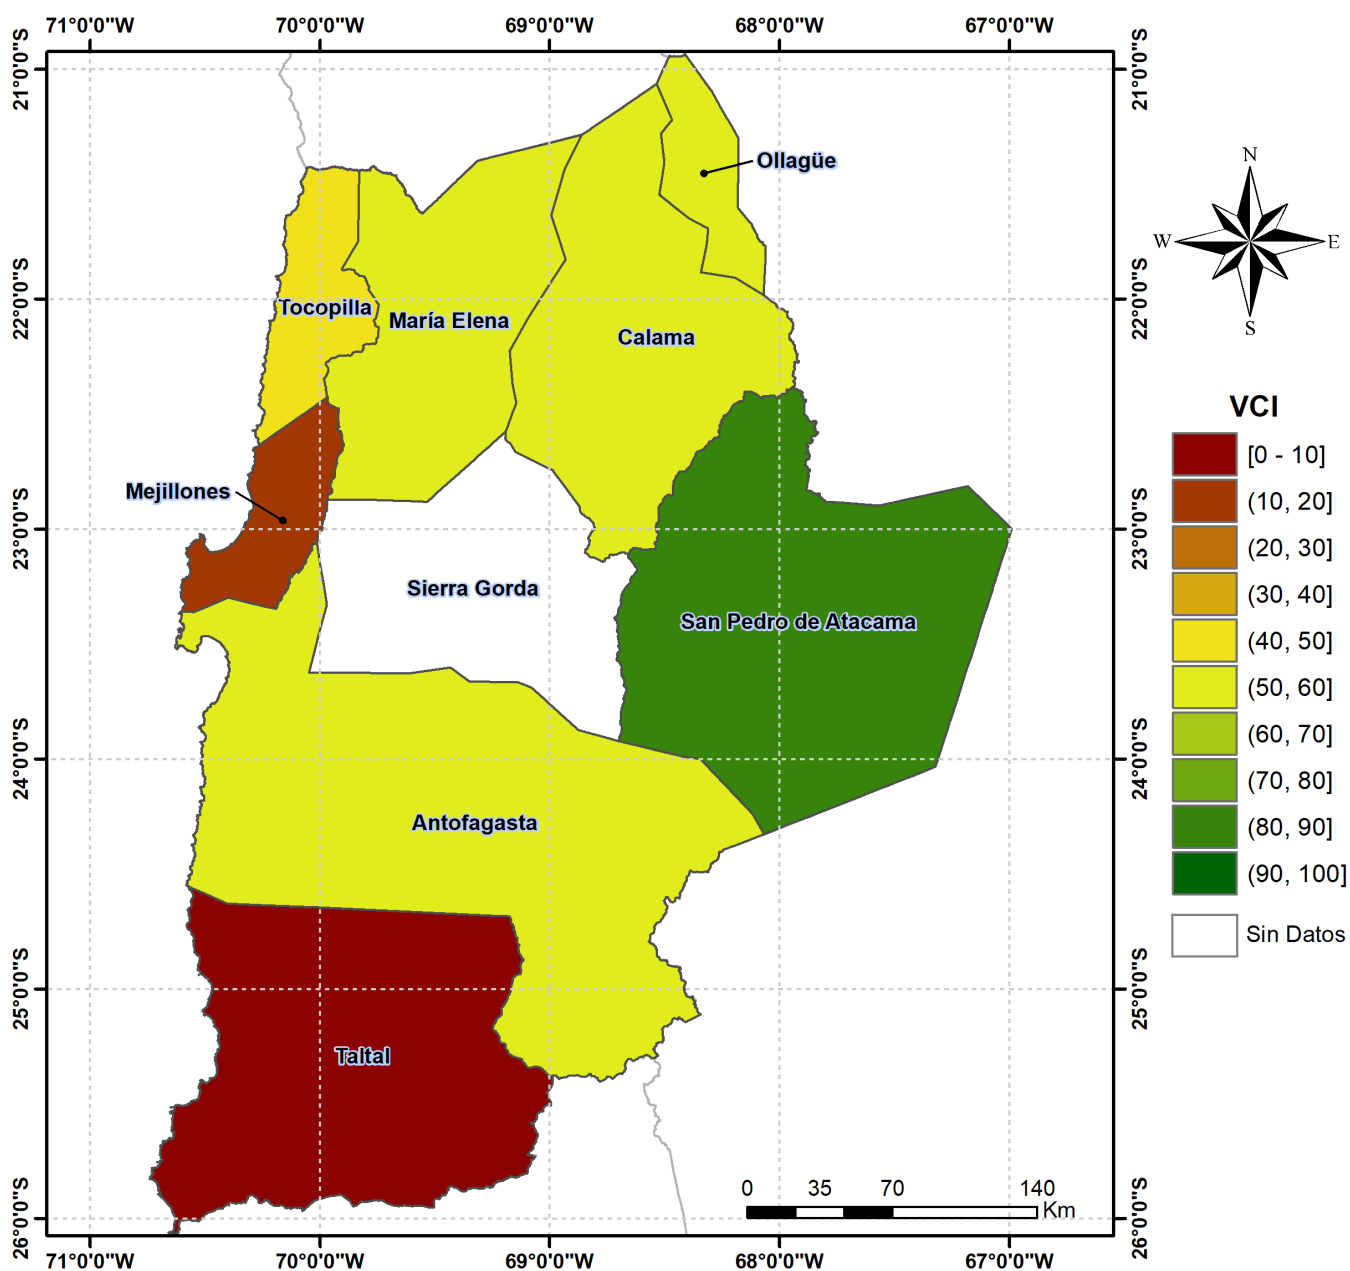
71°0'0"W 70°0'0"W 69°0'0"W 68°0'0"W 67°0'0"W

21°0'0"S
22°0'0"S
23°0'0"S
24°0'0"S
25°0'0"S
26°0'0"S

Ollagüe
Tocopilla
María Elena
Calama
Mejillones
Sierra Gorda
San Pedro de Atacama
Antofagasta
Taltal

N
W
E
S

VCI
[0 - 10]
(10, 20]
(20, 30]
(30, 40]
(40, 50]
(50, 60]
(60, 70]
(70, 80]
(80, 90]
(90, 100]
Sin Datos

0 35 70 140
Km

71°0'0"W 70°0'0"W 69°0'0"W 68°0'0"W 67°0'0"W

21°0'0"S
22°0'0"S
23°0'0"S
24°0'0"S
25°0'0"S
26°0'0"S